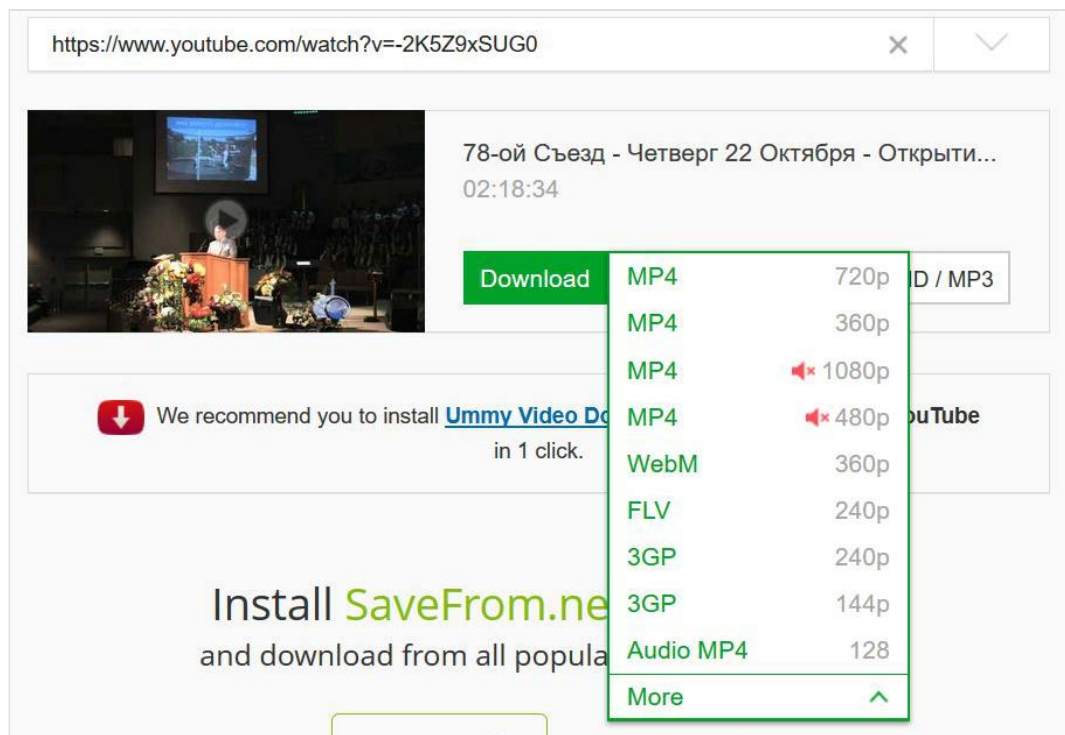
https://www.youtube.com/watch?v=-2K5Z9xSUG0

78-ой Съезд - Четверг 22 Октября - Открыти...
02:18:34

Download

| MP4 | 720p |
|---|---|
| MP4 | 360p |
| MP4 | 1080p |
| MP4 | 480p |
| WebM | 360p |
| FLV | 240p |
| 3GP | 240p |
| 3GP | 144p |
| Audio MP4 | 128 |

More

D / MP3

We recommend you to install Ummy Video Do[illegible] ouTube in 1 click.

Install SaveFrom.ne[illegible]
and download from all popula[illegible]